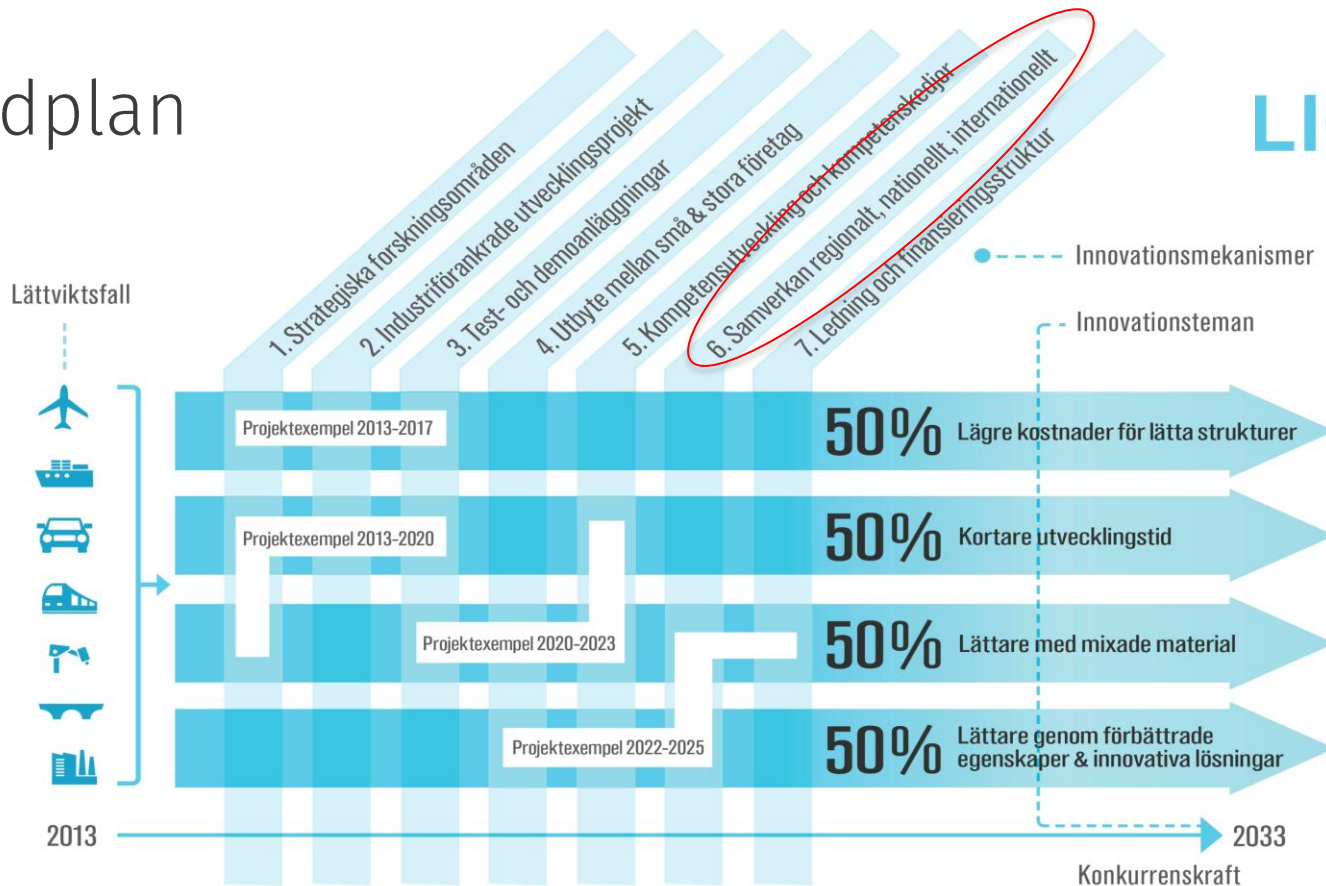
dplan

LI

1. Strategiska forskningsområden
2. Industriförankrade utvecklingsprojekt
3. Test- och demoanläggningar
4. Utbyte mellan små & stora företag
5. Kompetensutveckling och kompetenskedjor
6. Samverkan regionalt, nationellt, internationellt
7. Ledning och finansieringsstruktur

Innovationsmekanismer

Innovationsteman

Lättviktsfall

Projektexempel 2013-2017

50% Lägre kostnader för lätta strukturer

Projektexempel 2013-2020

50% Kortare utvecklingstid

Projektexempel 2020-2023

50% Lättare med mixade material

Projektexempel 2022-2025

50% Lättare genom förbättrade egenskaper & innovativa lösningar

2013

2033

Konkurrenskraft